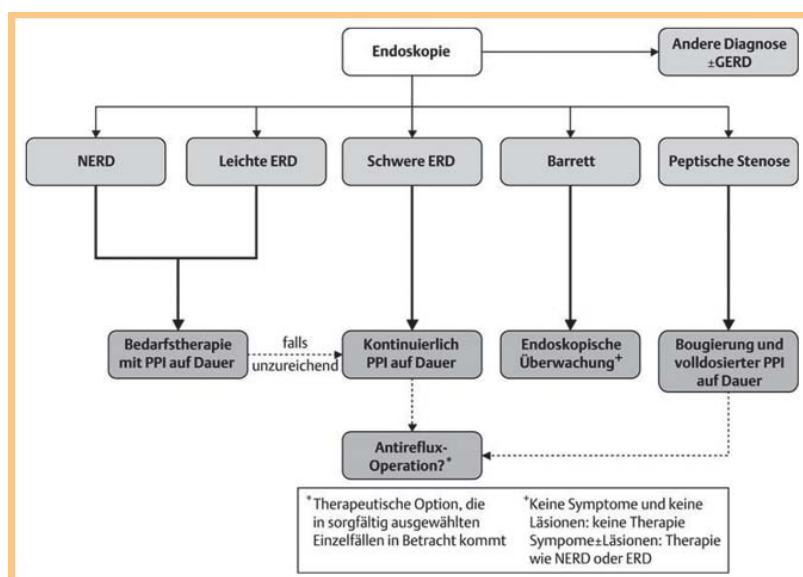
Endoskopie

Andere Diagnose ±GERD

NERD

Leichte ERD

Schwere ERD

Barrett

Peptische Stenose

Bedarfstherapie mit PPI auf Dauer

falls unzureichend

Kontinuierlich PPI auf Dauer

Endoskopische Überwachung$^{+}$

Bougierung und volldosierter PPI auf Dauer

Antireflux-Operation?$^{*}$

$^{*}$Therapeutische Option, die in sorgfältig ausgewählten Einzelfällen in Betracht kommt

$^{+}$Keine Symptome und keine Läsionen: keine Therapie Sympome±Läsionen: Therapie wie NERD oder ERD